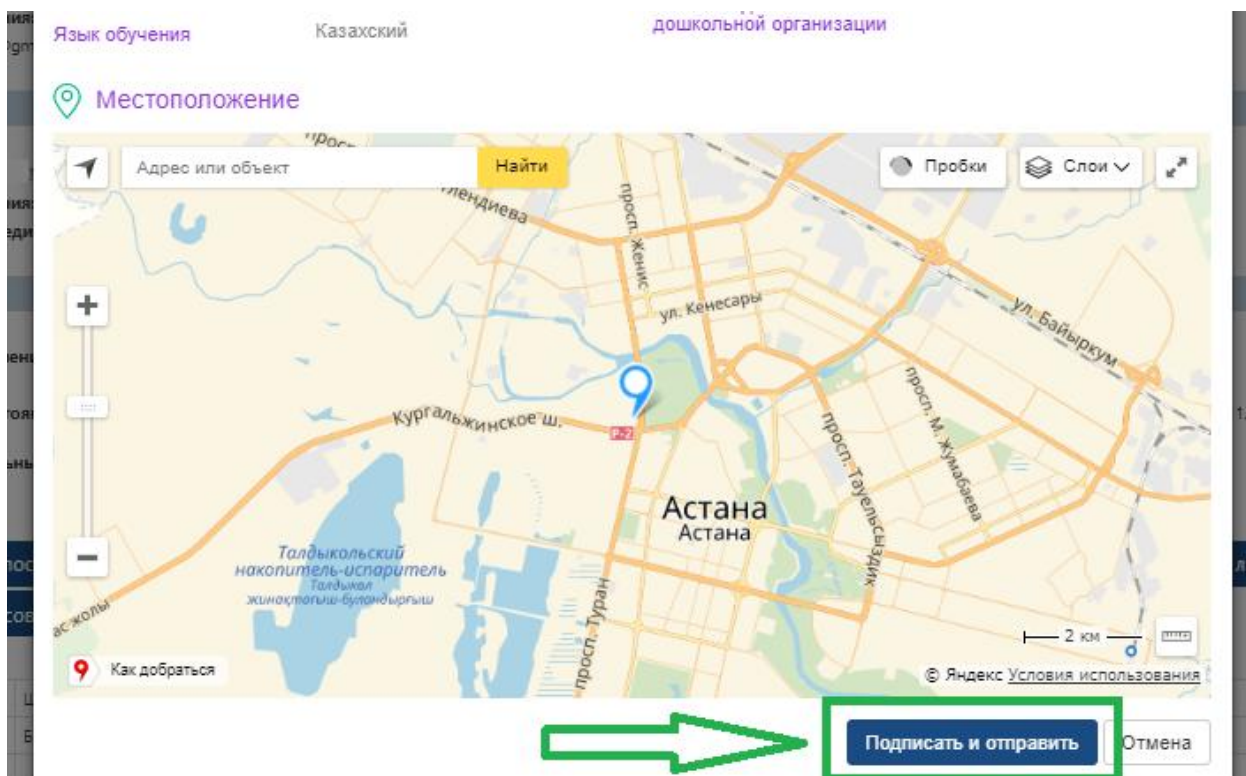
Язык обучения Казахский

дошкольной организации

Местоположение

Адрес или объект

Найти

Пробки

Слои

просп.

Иманбаева? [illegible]

просп. Женис

ул. Кенесары

ул. Байыркум

Кургальжинское ш.

Р-2

просп. М. Жумабаева

просп. Тауелсиздик

Астана

Астана

Талдыкольский накопитель-испаритель

Талдыкөл жинақтағыш-буландырғыш

ас жолы

просп. Туран

2 км

Как добраться

© Яндекс Условия использования

Подписать и отправить

Отмена